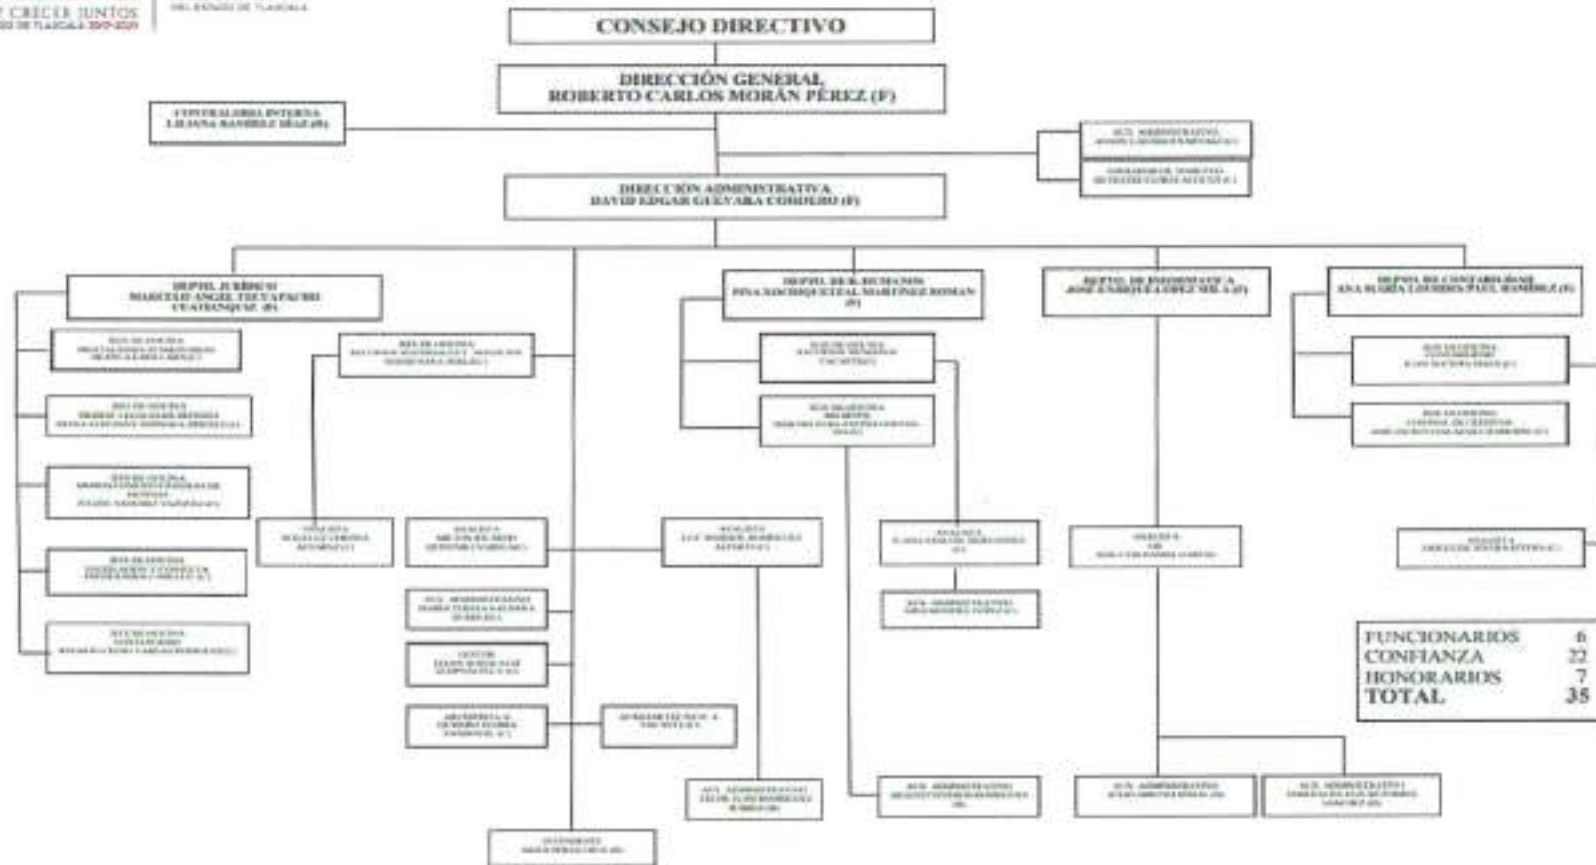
CRECER JUNTOS
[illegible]

CONSEJO DIRECTIVO

DIRECCIÓN GENERAL
ROBERTO CARLOS MORÁN PÉREZ (F)

CONTRALORIA INTERNA
LILIANA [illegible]

AUX. ADMINISTRATIVO
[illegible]

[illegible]

DIRECCIÓN ADMINISTRATIVA
DAVID EDGAR GUEVARA CORDERO (F)

DEPTO. JURÍDICO
MARCELO ANGEL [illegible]
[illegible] (F)

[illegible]

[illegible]

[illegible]

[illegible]

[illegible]

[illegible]

DEPTO. DE R.R. HUMANOS
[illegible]

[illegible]

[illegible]

DEPTO. DE INFORMATICA
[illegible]

DEPTO. DE CONTABILIDAD
ANA MARÍA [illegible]

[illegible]

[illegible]

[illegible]

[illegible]

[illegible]

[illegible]

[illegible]

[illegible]

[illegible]

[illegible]

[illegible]

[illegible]

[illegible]

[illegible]

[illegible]

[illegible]

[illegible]

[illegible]

| FUNCIONARIOS | 6 |
|---|---|
| CONFIANZA | 22 |
| HONORARIOS | 7 |
| TOTAL | 35 |